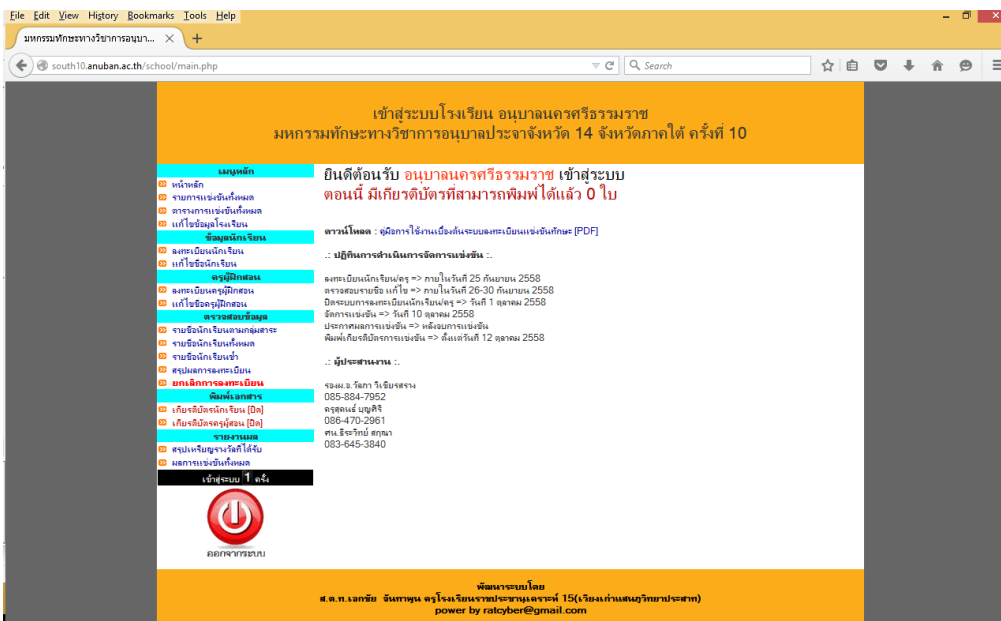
File Edit View History Bookmarks Tools Help

มหกรรมทักษะทางวิชาการอนุบา... ×

south10.anuban.ac.th/school/main.php

Search

เข้าสู่ระบบโรงเรียน อนุบาลนครศรีธรรมราช
มหกรรมทักษะทางวิชาการอนุบาลประจำจังหวัด 14 จังหวัดภาคใต้ ครั้งที่ 10

เมนูหลัก
หน้าหลัก
รายการแข่งขันทั้งหมด
ตารางการแข่งขันทั้งหมด
แก้ไขข้อมูลโรงเรียน
ข้อมูลนักเรียน
ลงทะเบียนนักเรียน
แก้ไขข้อนักเรียน
ครูผู้ฝึกสอน
ลงทะเบียนครูผู้ฝึกสอน
แก้ไขข้อครูผู้ฝึกสอน
ตรวจสอบข้อมูล
รายชื่อนักเรียนตามกลุ่มสาระ
รายชื่อนักเรียนทั้งหมด
รายชื่อนักเรียนซ้ำ
สรุปผลการลงทะเบียน
ยกเลิกการลงทะเบียน
พิมพ์เอกสาร
เกียรติบัตรนักเรียน [ปิด]
เกียรติบัตรครูผู้สอน [ปิด]
รายงานผล
สรุปเหรียญรางวัลที่ได้รับ
ผลการแข่งขันทั้งหมด
เข้าสู่ระบบ 1 ครั้ง
ออกจากระบบ

ยินดีต้อนรับ อนุบาลนครศรีธรรมราช เข้าสู่ระบบ
ตอนนี้ มีเกียรติบัตรที่สามารถพิมพ์ได้แล้ว 0 ใบ

ดาวน์โหลด : คู่มือการใช้งานเบื้องต้นระบบลงทะเบียนแข่งขันทักษะ [PDF]

.: ปฏิทินการดำเนินการจัดการแข่งขัน :.

ลงทะเบียนนักเรียน/ครู => ภายในวันที่ 25 กันยายน 2558
ตรวจสอบรายชื่อ แก้ไข => ภายในวันที่ 26-30 กันยายน 2558
ปิดระบบการลงทะเบียนนักเรียน/ครู => วันที่ 1 ตุลาคม 2558
จัดการแข่งขัน => วันที่ 10 ตุลาคม 2558
ประกาศผลการแข่งขัน => หลังจบการแข่งขัน
พิมพ์เกียรติบัตรการแข่งขัน => ตั้งแต่วันที่ 12 ตุลาคม 2558

.: ผู้ประสานงาน :.

รองผ.อ.วัลภา วิเชียรสราง
085-884-7952
ครูสุดนธ์ บุญศิริ
086-470-2961
ศน.ธีระวิทย์ สกุณา
083-645-3840

พัฒนาระบบโดย
ส.ต.ท.เอกชัย จันทาพูน ครูโรงเรียนราชประชานุเคราะห์ 15(เวียงเก่าแสนภูวิทยาประสาท)
power by ratcyber@gmail.com